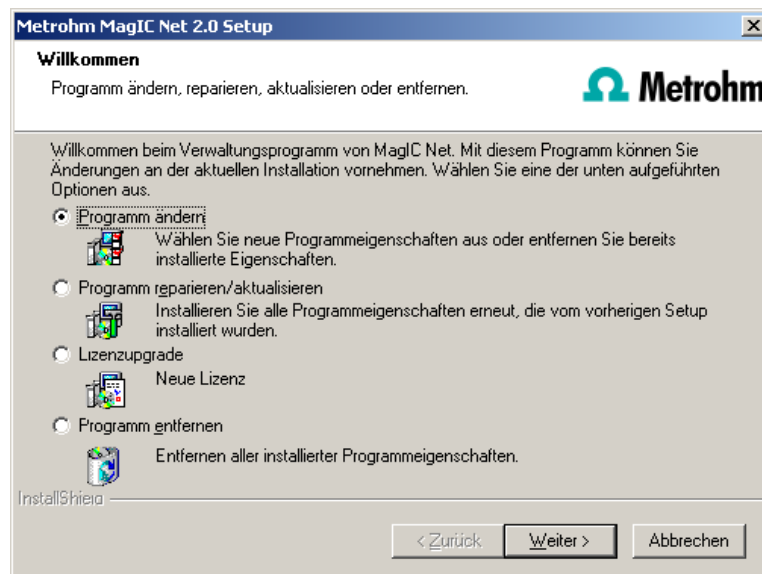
Metrohm MagIC Net 2.0 Setup

Willkommen

Programm ändern, reparieren, aktualisieren oder entfernen.

Metrohm

Willkommen beim Verwaltungsprogramm von MagIC Net. Mit diesem Programm können Sie Änderungen an der aktuellen Installation vornehmen. Wählen Sie eine der unten aufgeführten Optionen aus.

Programm ändern

Wählen Sie neue Programmeigenschaften aus oder entfernen Sie bereits installierte Eigenschaften.

Programm reparieren/aktualisieren

Installieren Sie alle Programmeigenschaften erneut, die vom vorherigen Setup installiert wurden.

Lizenzupgrade

Neue Lizenz

Programm entfernen

Entfernen aller installierter Programmeigenschaften.

InstallShield

< Zurück

Weiter >

Abbrechen